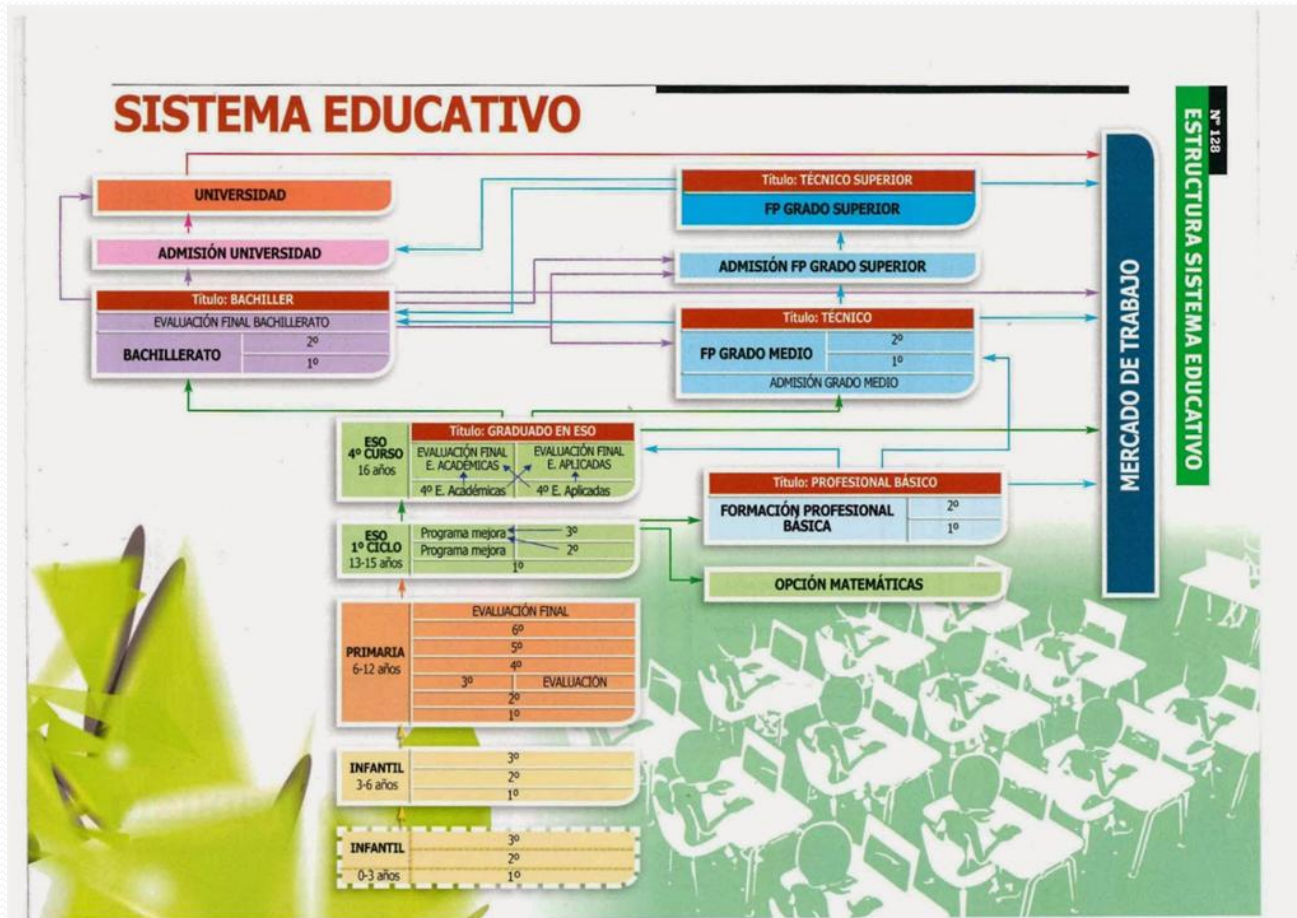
SISTEMA EDUCATIVO

Nº 128
ESTRUCTURA SISTEMA EDUCATIVO

MERCADO DE TRABAJO

UNIVERSIDAD

ADMISIÓN UNIVERSIDAD

Título: BACHILLER
EVALUACIÓN FINAL BACHILLERATO
BACHILLERATO
2º
1º

Título: TÉCNICO SUPERIOR
FP GRADO SUPERIOR

ADMISIÓN FP GRADO SUPERIOR

Título: TÉCNICO
FP GRADO MEDIO
2º
1º
ADMISIÓN GRADO MEDIO

ESO
4º CURSO
16 años
Título: GRADUADO EN ESO
EVALUACIÓN FINAL E. ACADÉMICAS
EVALUACIÓN FINAL E. APLICADAS
4º E. Académicas
4º E. Aplicadas

Título: PROFESIONAL BÁSICO
FORMACIÓN PROFESIONAL BÁSICA
2º
1º

ESO
1º CICLO
13-15 años
Programa mejora
3º
Programa mejora
2º
1º

OPCIÓN MATEMÁTICAS

PRIMARIA
6-12 años
EVALUACIÓN FINAL
6º
5º
4º
3º
EVALUACIÓN
2º
1º

INFANTIL
3-6 años
3º
2º
1º

INFANTIL
0-3 años
3º
2º
1º